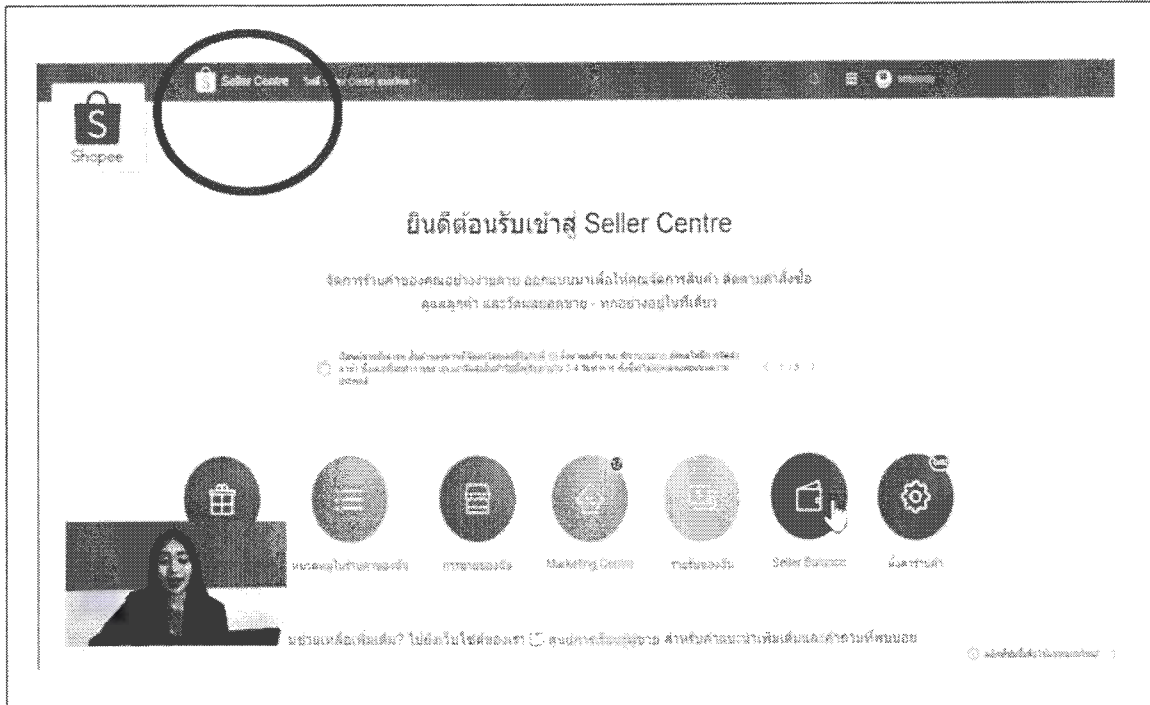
Seller Centre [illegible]

S

Shopee

ยินดีต้อนรับเข้าสู่ Seller Centre

จัดการร้านค้าของคุณอย่างง่ายดาย ออกแบบมาเพื่อให้คุณจัดการสินค้า ติดตามคำสั่งซื้อ ดูแลลูกค้า และวัดผลยอดขาย - ทุกอย่างอยู่ในที่เดียว

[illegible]

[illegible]

Marketing Centre

Seller Balance

มีข้อสงสัยเพิ่มเติม? ไปยังเว็บไซต์ของเรา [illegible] สำหรับคำแนะนำเพิ่มเติมและคำถามที่พบบ่อย

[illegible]